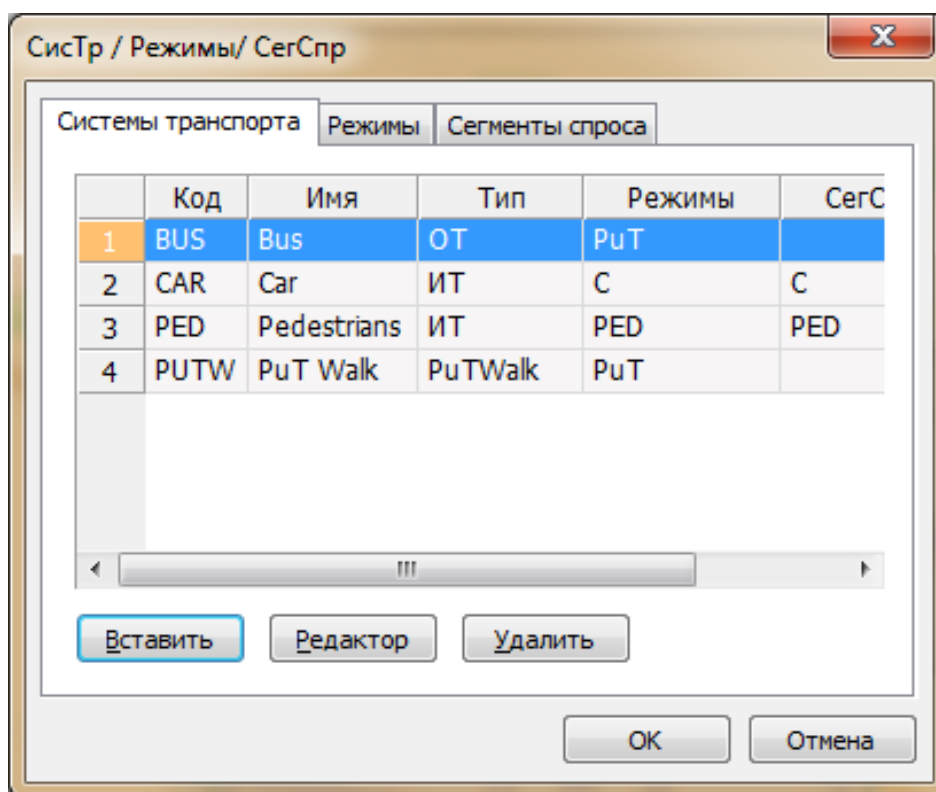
СисТр / Режимы/ СегСпр

Системы транспорта | Режимы | Сегменты спроса

| | Код | Имя | Тип | Режимы | СегС |
|---|---|---|---|---|---|
| 1 | BUS | Bus | OT | PuT | |
| 2 | CAR | Car | ИТ | C | C |
| 3 | PED | Pedestrians | ИТ | PED | PED |
| 4 | PUTW | PuT Walk | PuTWalk | PuT | |

Вставить | Редактор | Удалить

OK | Отмена